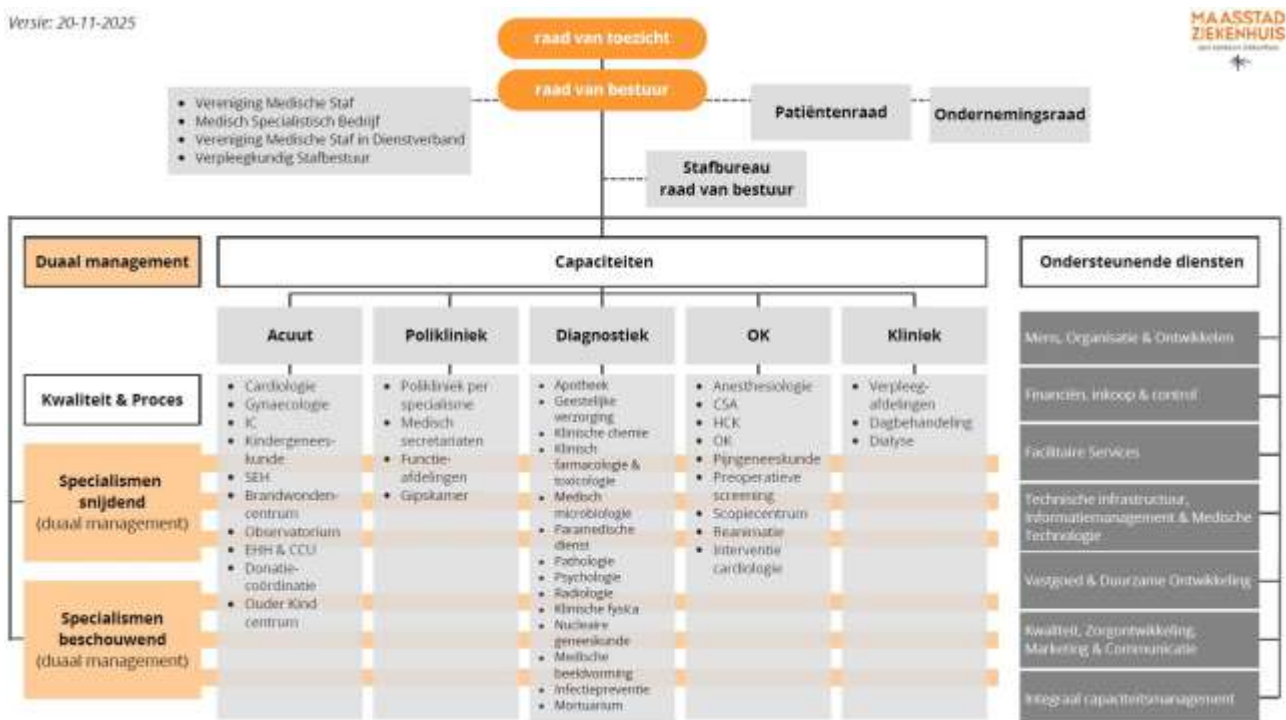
Versie: 20-11-2025

MAASSTAD ZIEKENHUIS

raad van toezicht

raad van bestuur

- Vereniging Medische Staf
- Medisch Specialistisch Bedrijf
- Vereniging Medische Staf in Dienstverband
- Verpleegkundig Stafbestuur

Patiëntenraad

Ondernemingsraad

Stafbureau raad van bestuur

Duaal management

Capaciteiten

Ondersteunende diensten

Acuut

Polikliniek

Diagnostiek

OK

Kliniek

Kwaliteit & Proces

Specialismen snijdend (duaal management)

Specialismen beschouwend (duaal management)

- Cardiologie
- Gynaecologie
- IC
- Kindergeneeskunde
- SEH
- Brandwondencentrum
- Observatorium
- EHH & CCU
- Donatiecoördinatie
- Ouder Kind centrum

- Polikliniek per specialisme
- Medisch secretariaten
- Functieafdelingen
- Gipskamer

- Apotheek
- Geestelijke verzorging
- Klinische chemie
- Klinisch farmacologie & toxicologie
- Medisch microbiologie
- Paramedische dienst
- Pathologie
- Psychologie
- Radiologie
- Klinische fysica
- Nucleaire geneeskunde
- Medische beeldvorming
- Infectiepreventie
- Mortuarium

- Anesthesiologie
- CSA
- HCK
- OK
- Pijngeneeskunde
- Preoperatieve screening
- Scopiecentrum
- Reanimatie
- Interventie cardiologie

- Verpleegafdelingen
- Dagbehandeling
- Dialyse

Mens, Organisatie & Ontwikkelen

Financiën, inkoop & control

Facilitaire Services

Technische infrastructuur, Informatiemanagement & Medische Technologie

Vastgoed & Duurzame Ontwikkeling

Kwaliteit, Zorgontwikkeling, Marketing & Communicatie

Integraal capaciteitsmanagement